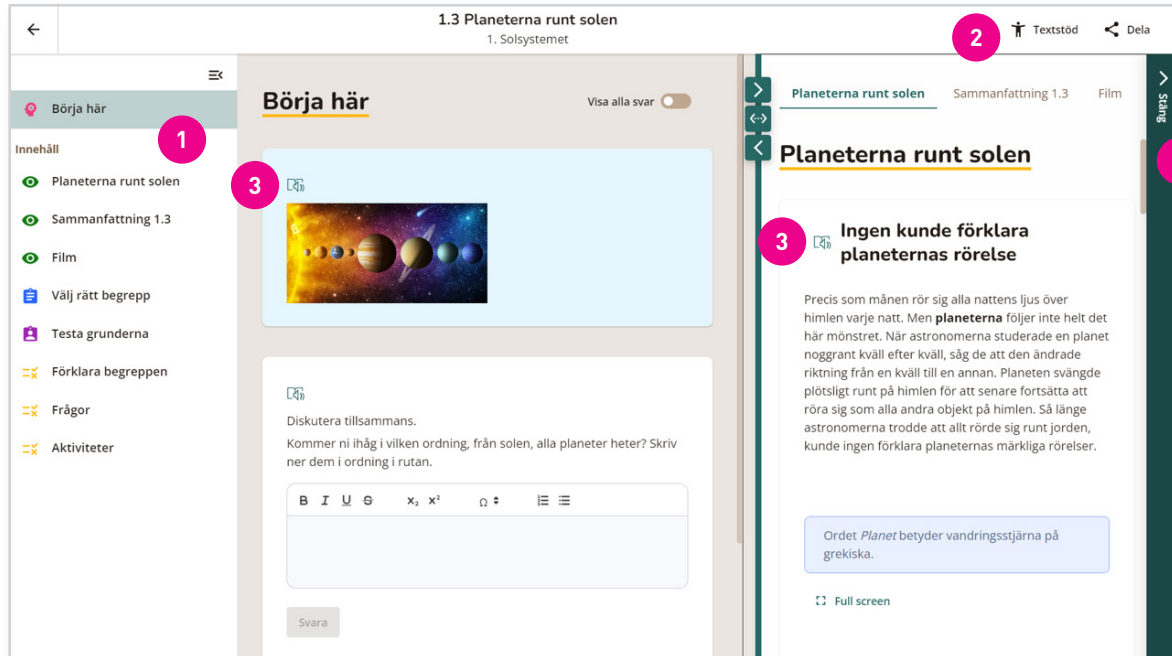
1.3 Planeterna runt solen
1. Solsystemet

2 Textstöd Dela

Börja här

1

Innehåll

Planeterna runt solen
Sammanfattning 1.3
Film
Välj rätt begrepp
Testa grunderna
Förklara begreppen
Frågor
Aktiviteter

Börja här

Visa alla svar

3

Diskutera tillsammans.

Kommer ni ihåg i vilken ordning, från solen, alla planeter heter? Skriv ner dem i ordning i rutan.

B I U S $x_2$ $x^2$ Ω

Svara

Planeterna runt solen Sammanfattning 1.3 Film

Stäng

Planeterna runt solen

3

Ingen kunde förklara planeternas rörelse

Precis som månen rör sig alla nattens ljus över himlen varje natt. Men **planeterna** följer inte helt det här mönstret. När astronomerna studerade en planet noggrant kväll efter kväll, såg de att den ändrade riktning från en kväll till en annan. Planeten svängde plötsligt runt på himlen för att senare fortsätta att röra sig som alla andra objekt på himlen. Så länge astronomerna trodde att allt rörde sig runt jorden, kunde ingen förklara planeternas märkliga rörelser.

Ordet *Planet* betyder vandringsstjärna på grekiska.

Full screen